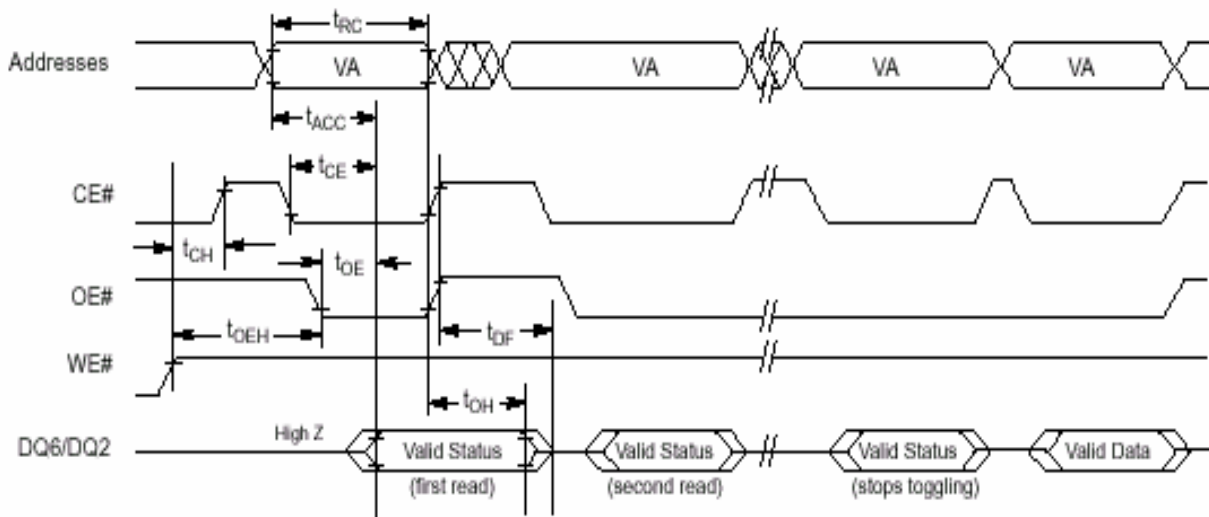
$t_{RC}$

Addresses

VA

VA

VA

VA

$t_{ACC}$

$t_{CE}$

CE#

$t_{CH}$

$t_{OE}$

OE#

$t_{OEH}$

$t_{DF}$

WE#

$t_{OH}$

High Z

DQ6/DQ2

Valid Status (first read)

Valid Status (second read)

Valid Status (stops toggling)

Valid Data